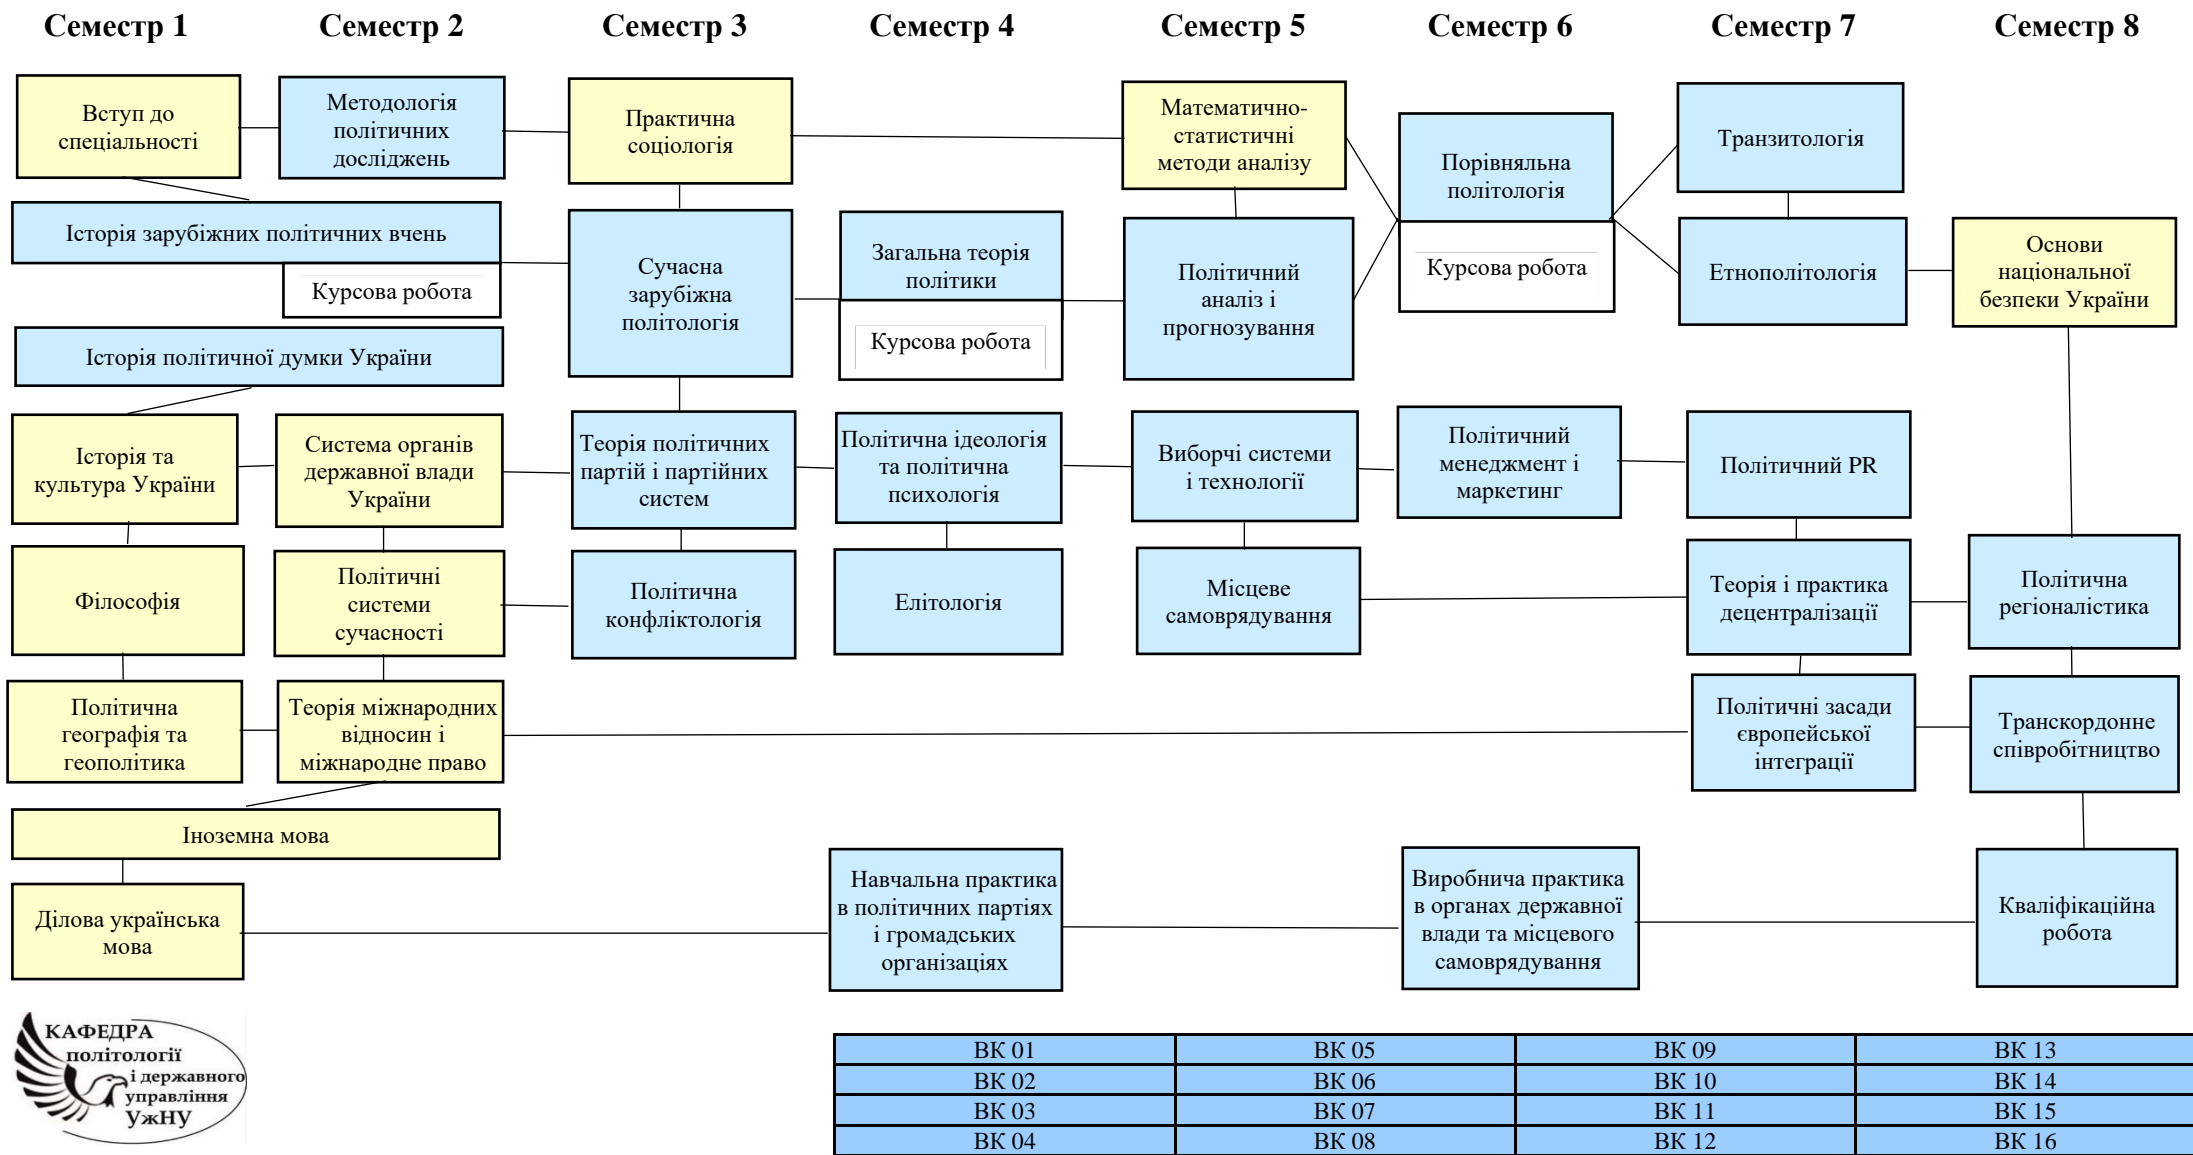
Семестр 1 Семестр 2 Семестр 3 Семестр 4 Семестр 5 Семестр 6 Семестр 7 Семестр 8

Вступ до спеціальності

Методологія політичних досліджень

Практична соціологія

Математично-статистичні методи аналізу

Порівняльна політологія

Курсова робота

Транзитологія

Історія зарубіжних політичних вчень

Курсова робота

Сучасна зарубіжна політологія

Загальна теорія політики

Курсова робота

Політичний аналіз і прогнозування

Етнополітологія

Основи національної безпеки України

Історія політичної думки України

Історія та культура України

Система органів державної влади України

Теорія політичних партій і партійних систем

Політична ідеологія та політична психологія

Виборчі системи і технології

Політичний менеджмент і маркетинг

Політичний PR

Філософія

Політичні системи сучасності

Політична конфліктологія

Елітологія

Місцеве самоврядування

Теорія і практика децентралізації

Політична регіоналістика

Політична географія та геополітика

Теорія міжнародних відносин і міжнародне право

Політичні засади європейської інтеграції

Транскордонне співробітництво

Іноземна мова

Ділова українська мова

Навчальна практика в політичних партіях і громадських організаціях

Виробнича практика в органах державної влади та місцевого самоврядування

Кваліфікаційна робота

КАФЕДРА політології і державного управління УжНУ

| ВК 01 | ВК 05 | ВК 09 | ВК 13 |
|---|---|---|---|
| ВК 02 | ВК 06 | ВК 10 | ВК 14 |
| ВК 03 | ВК 07 | ВК 11 | ВК 15 |
| ВК 04 | ВК 08 | ВК 12 | ВК 16 |